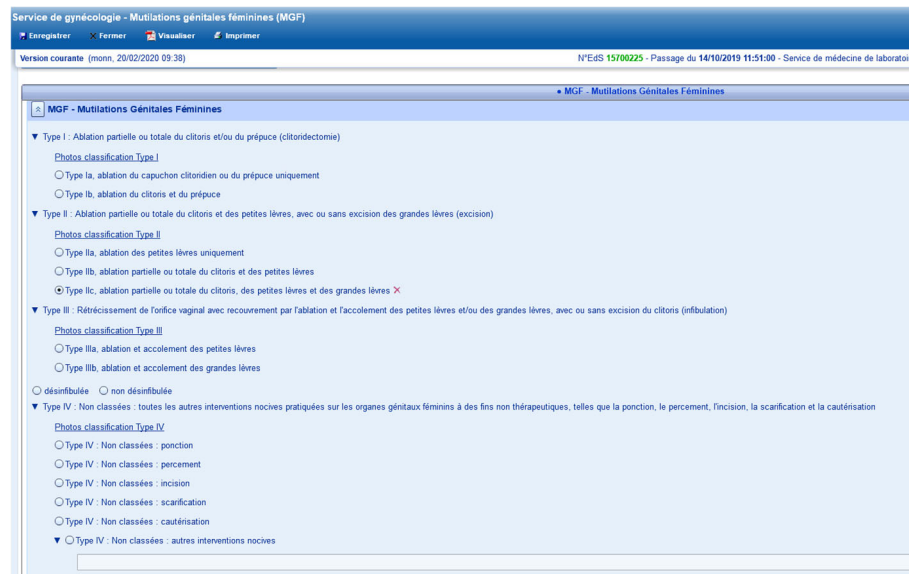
Service de gynécologie - Mutilations génitales féminines (MGF)

Enregistrer ✕ Fermer Visualiser Imprimer

Version courante (monn, 20/02/2020 09:38)

N°EdS 15700225 - Passage du 14/10/2019 11:51:00 - Service de médecine de laboratoi

■ MGF - Mutilations Génitales Féminines

MGF - Mutilations Génitales Féminines

▼ Type I : Ablation partielle ou totale du clitoris et/ou du prépuce (clitoridectomie)

Photos classification Type I

Type Ia, ablation du capuchon clitoridien ou du prépuce uniquement

Type Ib, ablation du clitoris et du prépuce

▼ Type II : Ablation partielle ou totale du clitoris et des petites lèvres, avec ou sans excision des grandes lèvres (excision)

Photos classification Type II

Type IIa, ablation des petites lèvres uniquement

Type IIb, ablation partielle ou totale du clitoris et des petites lèvres

Type IIc, ablation partielle ou totale du clitoris, des petites lèvres et des grandes lèvres ✕

▼ Type III : Rétrécissement de l'orifice vaginal avec recouvrement par l'ablation et l'accolement des petites lèvres et/ou des grandes lèvres, avec ou sans excision du clitoris (infibulation)

Photos classification Type III

Type IIIa, ablation et accolement des petites lèvres

Type IIIb, ablation et accolement des grandes lèvres

désinfibulée non désinfibulée

▼ Type IV : Non classées : toutes les autres interventions nocives pratiquées sur les organes génitaux féminins à des fins non thérapeutiques, telles que la ponction, le percement, l'incision, la scarification et la cautérisation

Photos classification Type IV

Type IV : Non classées : ponction

Type IV : Non classées : percement

Type IV : Non classées : incision

Type IV : Non classées : scarification

Type IV : Non classées : cautérisation

▼ Type IV : Non classées : autres interventions nocives